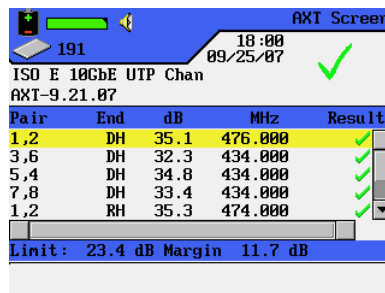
AXT Screen

191

18:00
09/25/07

ISO E 10GbE UTP Chan
AXT-9.21.07

| Pair | End | dB | MHz | Result |
|---|---|---|---|---|
| 1,2 | DH | 35.1 | 476.000 | ✓ |
| 3,6 | DH | 32.3 | 434.000 | ✓ |
| 5,4 | DH | 34.8 | 434.000 | ✓ |
| 7,8 | DH | 33.4 | 434.000 | ✓ |
| 1,2 | RH | 35.3 | 474.000 | ✓ |

Limit: 23.4 dB Margin 11.7 dB